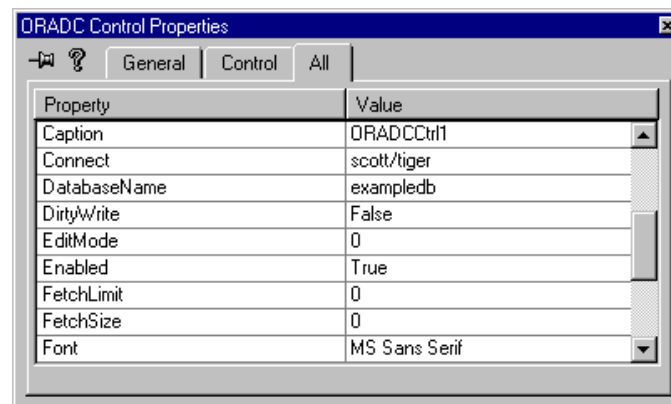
ORADC Control Properties

General | Control | All

| Property | Value |
|---|---|
| Caption | ORADCCtrl1 |
| Connect | scott/tiger |
| DatabaseName | exampledb |
| DirtyWrite | False |
| EditMode | 0 |
| Enabled | True |
| FetchLimit | 0 |
| FetchSize | 0 |
| Font | MS Sans Serif |